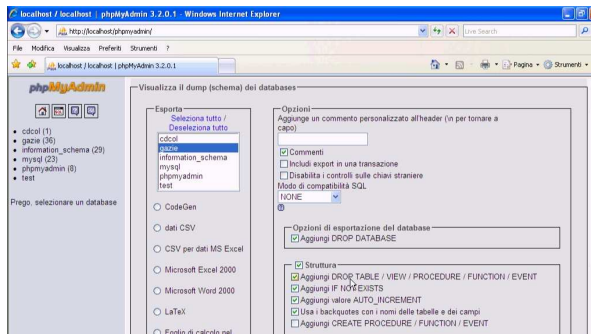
localhost / localhost | phpMyAdmin 3.2.0.1 - Windows Internet Explorer

http://localhost/phpmyadmin/

Live Search

File Modifica Visualizza Preferiti Strumenti ?

localhost / localhost | phpMyAdmin 3.2.0.1

Pagina Strumenti

phpMyAdmin

• cdcol (1)
• gazie (36)
• information_schema (29)
• mysql (23)
• phpmyadmin (8)
• test

Prego, selezionare un database

Visualizza il dump (schema) dei databases

Esporta

Seleziona tutto / Deseleziona tutto

cdcol
gazie
information_schema
mysql
phpmyadmin
test

CodeGen

dati CSV

CSV per dati MS Excel

Microsoft Excel 2000

Microsoft Word 2000

LaTeX

Foglio di calcolo nel

Opzioni

Aggiunge un commento personalizzato all'header (\n per tornare a capo)

Commenti

Includi export in una transazione

Disabilita i controlli sulle chiavi straniere

Modo di compatibilità SQL

NONE

Opzioni di esportazione del database

Aggiungi DROP DATABASE

Struttura

Aggiungi DROP TABLE / VIEW / PROCEDURE / FUNCTION / EVENT

Aggiungi IF NOT EXISTS

Aggiungi valore AUTO_INCREMENT

Usa i backquotes con i nomi delle tabelle e dei campi

Aggiungi CREATE PROCEDURE / FUNCTION / EVENT